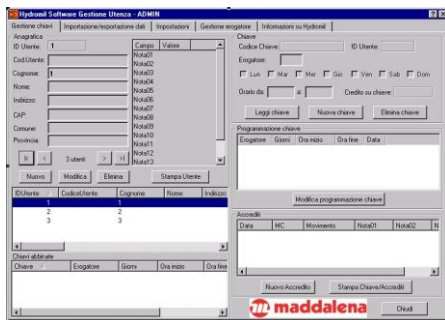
Hydromill Software Gestione Utenza - ADMIN

Gestione chiavi | Importazione/esportazione dati | Impostazioni | Gestione erogatore | Informazioni su Hydromil

Anagrafica

ID Utente: 1

Cod.Utente:

Cognome: 1

Nome:

Indirizzo:

CAP:

Comune:

Provincia:

| Campo | Valore |
|---|---|
| Nota01 | |
| Nota02 | |
| Nota03 | |
| Nota04 | |
| Nota05 | |
| Nota06 | |
| Nota07 | |
| Nota08 | |
| Nota09 | |
| Nota10 | |
| Nota11 | |
| Nota12 | |
| Nota13 | |

3 utenti

Nuovo | Modifica | Elimina | Stampa Utente

| ID Utente | Codice Utente | Cognome | Nome | Indirizzo |
|---|---|---|---|---|
| 1 | | 1 | | |
| 2 | | 2 | | |
| 3 | | 3 | | |

Chiavi abbinate

| Chiave | Erogatore | Giorni | Ora inizio | Ora fine |
|---|---|---|---|---|

Chiave

Codice Chiave: ID Utente:

Erogatore:

Lun Mar Mer Gio Ven Sab Dom

Orario da: a: Credito su chiave:

Leggi chiave | Nuova chiave | Elimina chiave

Programmazione chiave

| Erogatore | Giorni | Ora inizio | Ora fine | Data |
|---|---|---|---|---|

Modifica programmazione chiave

Accrediti

| Data | MC | Movimento | Nota01 | Nota02 | N |
|---|---|---|---|---|---|

Nuovo Accredito | Stampa Chiave/Accrediti

maddalena

Chiudi